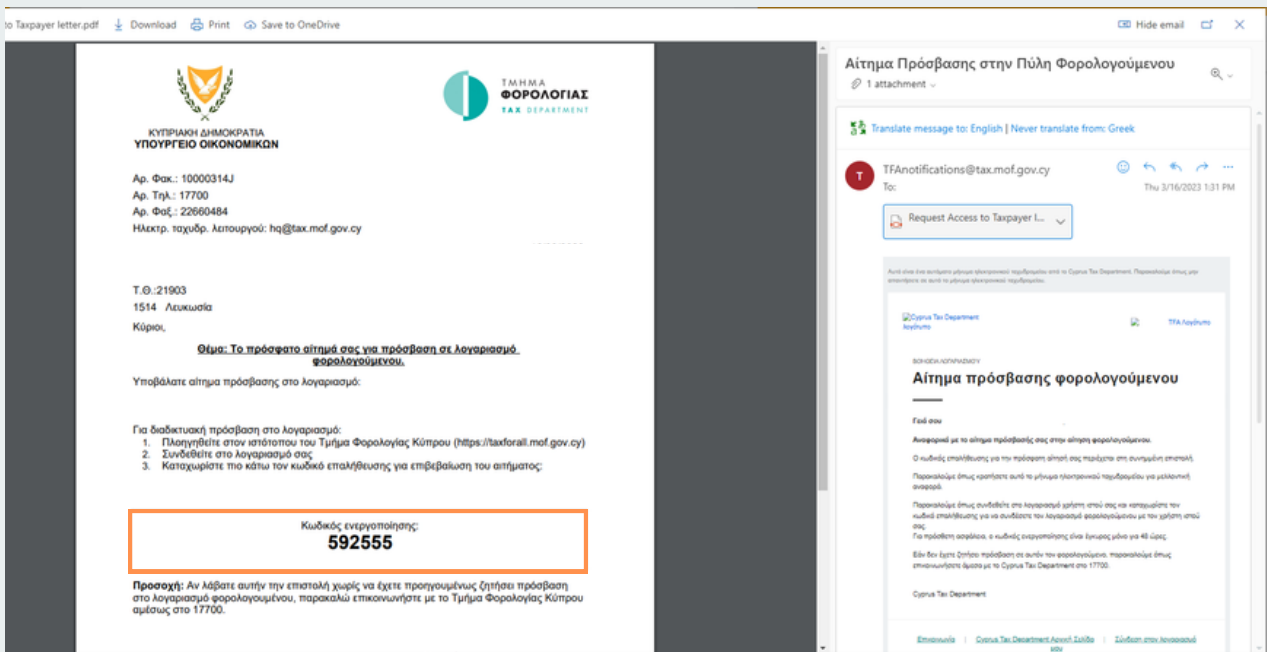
to Taxpayer letter.pdf Download Print Save to OneDrive

Hide email

ΚΥΠΡΙΑΚΗ ΔΗΜΟΚΡΑΤΙΑ
ΥΠΟΥΡΓΕΙΟ ΟΙΚΟΝΟΜΙΚΩΝ

ΤΜΗΜΑ ΦΟΡΟΛΟΓΙΑΣ TAX DEPARTMENT

Αρ. Φακ.: 10000314J
Αρ. Τηλ.: 17700
Αρ. Φαξ.: 22660484
Ηλεκτρ. ταχυδρ. λειτουργού: hq@tax.mof.gov.cy

Τ.Θ.:21903
1514 Λευκωσία

Κύριοι,

Θέμα: Το πρόσφατο αίτημά σας για πρόσβαση σε λογαριασμό φορολογούμενου.

Υποβάλατε αίτημα πρόσβασης στο λογαριασμό:

Για διαδικτυακή πρόσβαση στο λογαριασμό:
1. Πλοηγηθείτε στον ιστότοπου του Τμήμα Φορολογίας Κύπρου (https://taxforall.mof.gov.cy)
2. Συνδεθείτε στο λογαριασμό σας
3. Καταχωρίστε πιο κάτω τον κωδικό επαλήθευσης για επιβεβαίωση του αιτήματος:

Κωδικός ενεργοποίησης:
592555

Προσοχή: Αν λάβατε αυτήν την επιστολή χωρίς να έχετε προηγουμένως ζητήσει πρόσβαση στο λογαριασμό φορολογουμένου, παρακαλώ επικοινωνήστε με το Τμήμα Φορολογίας Κύπρου αμέσως στο 17700.

Αίτημα Πρόσβασης στην Πύλη Φορολογούμενου
1 attachment

Translate message to: English | Never translate from: Greek

T
TFAnotifications@tax.mof.gov.cy
To:
Thu 3/16/2023 1:31 PM

Request Access to Taxpayer l...

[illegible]

Cyprus Tax Department λογότυπο
TFA λογότυπο

ΒΟΗΘΕΙΑ ΛΟΓΑΡΙΑΣΜΟΥ
Αίτημα πρόσβασης φορολογούμενου

Γειά σου

Αναφορικά με το αίτημα πρόσβασης σας στην αίτηση φορολογούμενου.

Ο κωδικός επαλήθευσης για την πρόσβαση αίτησή σας περιέχεται στη συνημμένη επιστολή.

Παρακαλούμε όπως κρατήσετε αυτό το μήνυμα ηλεκτρονικού ταχυδρομείου για μελλοντική αναφορά.

Παρακαλούμε όπως συνδεθείτε στο λογαριασμό χρήστη σας και καταχωρίστε τον κωδικό επαλήθευσης για να συνδέσετε τον λογαριασμό φορολογούμενου με τον χρήστη σας.
Για πρόσθετη ασφάλεια, ο κωδικός ενεργοποίησης είναι έγκυρος μόνο για 48 ώρες.

Εάν δεν έχετε ζητήσει πρόσβαση σε αυτόν τον φορολογούμενο, παρακαλούμε όπως επικοινωνήσετε άμεσα με το Cyprus Tax Department στο 17700.

Cyprus Tax Department

Επικοινωνία | Cyprus Tax Department Αρχική Σελίδα μου | Σύνδεση στον λογαριασμό